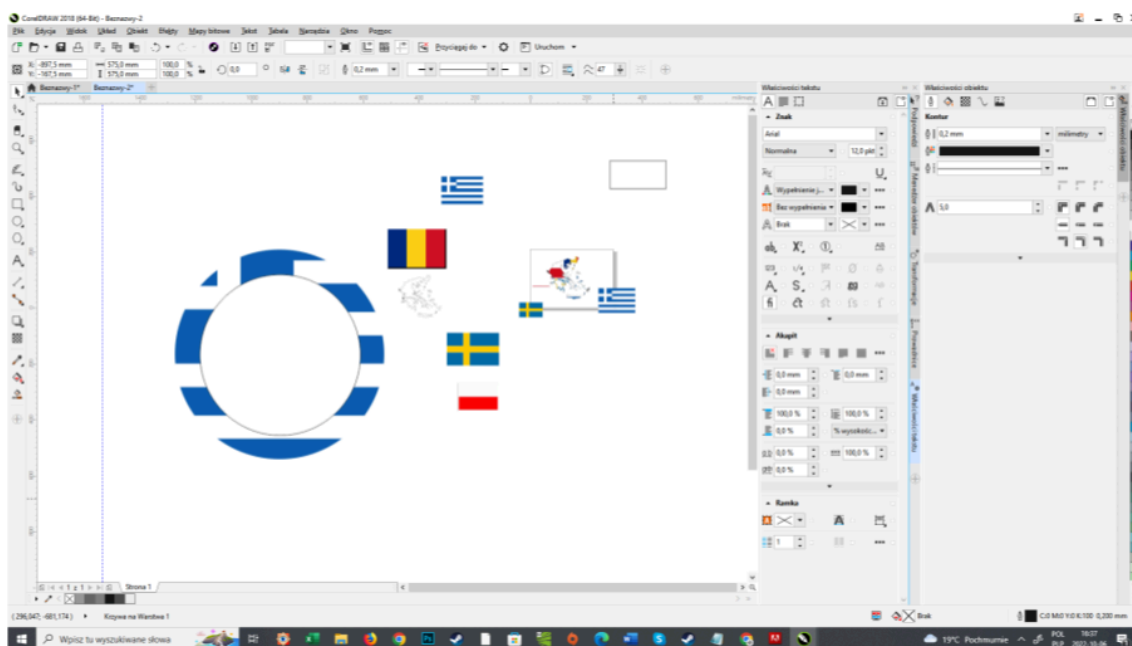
CorelDRAW 2018 (64-Bit) - Beznazwy-2

Plik Edycja Widok Układ Obiekt Efekty Mapy bitowe Tekst Tabela Narzędzia Okno Pomoc

Przyciągaj do Uruchom

X: -897,5 mm Y: -167,5 mm 575,0 mm 575,0 mm 100,0 % 100,0 % 0,0 0,2 mm 47

Beznazwy-1* Beznazwy-2*

Właściwości tekstu

Znak

Arial

Normalna 12,0 pkt

Wypełnienie j...

Bez wypełnienia

Brak

Akapit

0,0 mm 0,0 mm 0,0 mm

100,0 % 100,0 %

0,0 % % wysokośc...

0,0 % 100,0 %

0,0 %

Ramka

1

Właściwości obiektu

Kontur

0,2 mm milimetry

5,0

Strona 1

(296,047; -601,174) Krzywa na Warstwa 1

Brak C:0 M:0 Y:0 K:100 0,200 mm

Wpisz tu wyszukiwane słowa

19°C Pochmurnie POL PLP 16:07 2022-10-06